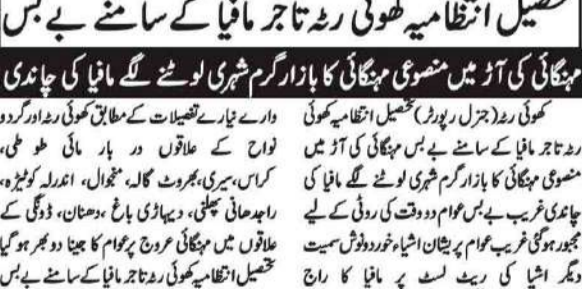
تحصیل انتظامیہ کھوئی رٹہ تاجر مافیا کے سامنے بے بس

مہنگائی کی آڑ میں مصنوعی مہنگائی کا بازار گرم شہری لوٹنے لگے مافیا کی چاندی

کھوئی رٹہ (جنرل رپورٹر) تحصیل انتظامیہ کھوئی رٹہ تاجر مافیا کے سامنے بے بس مہنگائی کی آڑ میں مصنوعی مہنگائی کا بازار گرم شہری لوٹنے لگے مافیا کی چاندی غریب بے بس عوام دو وقت کی روٹی کے لیے مجبور ہوگئی غریب عوام پریشان اشیاء خوردونوش سمیت دیگر اشیا کی ریٹ لسٹ پر مافیا کا راج

وارے نیارے تفصیلات کے مطابق کھوئی رٹہ اور گردو نواح کے علاقوں در بار مائی طوطی، کراس، سیری، بھروٹ گالہ، منجوال، اندرلہ کوٹیڑہ، راجدھانی چھلنی، دیہاڑی باغ، دھنان، ڈونگی کے علاقوں میں مہنگائی عروج پر عوام کا جینا دو بھر ہو گیا تحصیل انتظامیہ کھوئی رٹہ تاجر مافیا کے سامنے بے بس